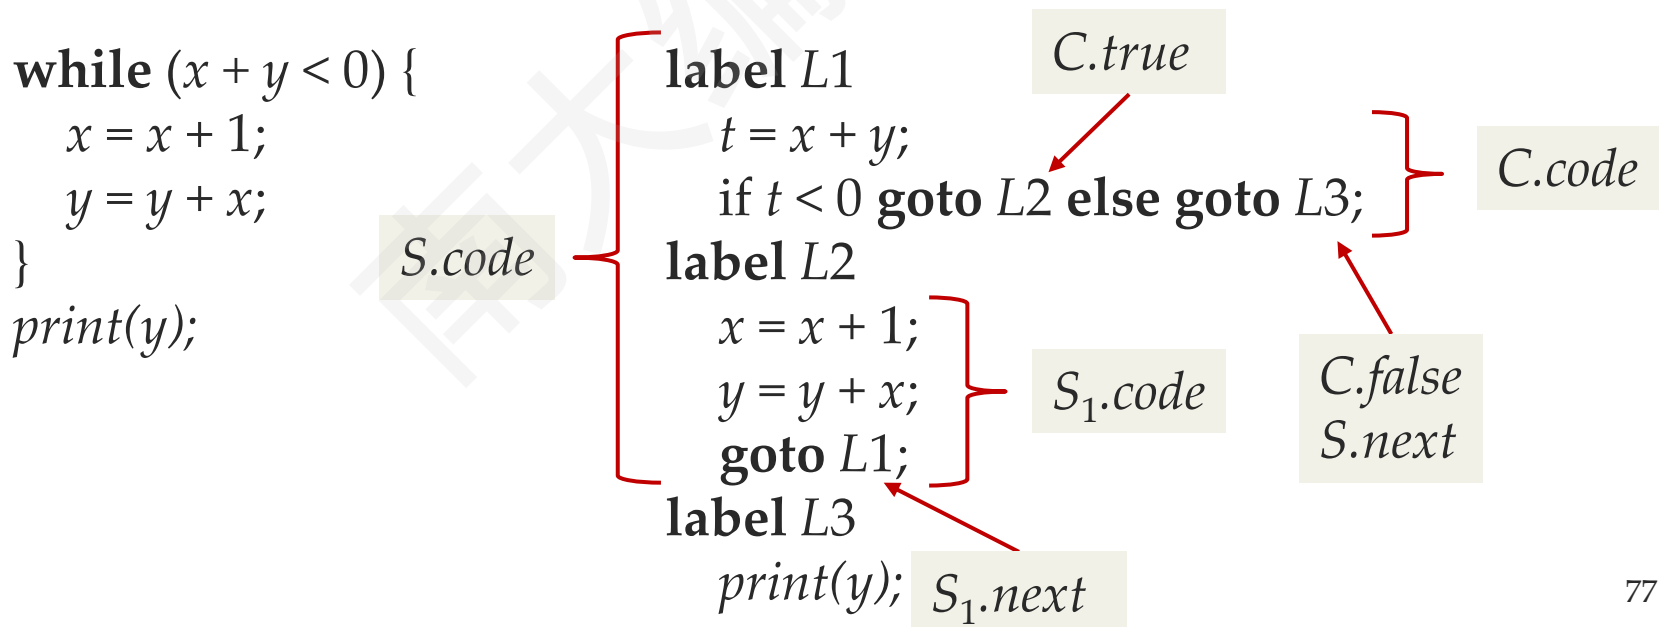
**while** $(x + y < 0)$ {
$x = x + 1;$
$y = y + x;$
}
$print(y);$

$S.code$

**label** $L1$
$t = x + y;$
if $t < 0$ **goto** $L2$ **else goto** $L3;$
**label** $L2$
$x = x + 1;$
$y = y + x;$
**goto** $L1;$
**label** $L3$
$print(y);$

$C.true$

$C.code$

$S_1.code$

$C.false$
$S.next$

$S_1.next$

77